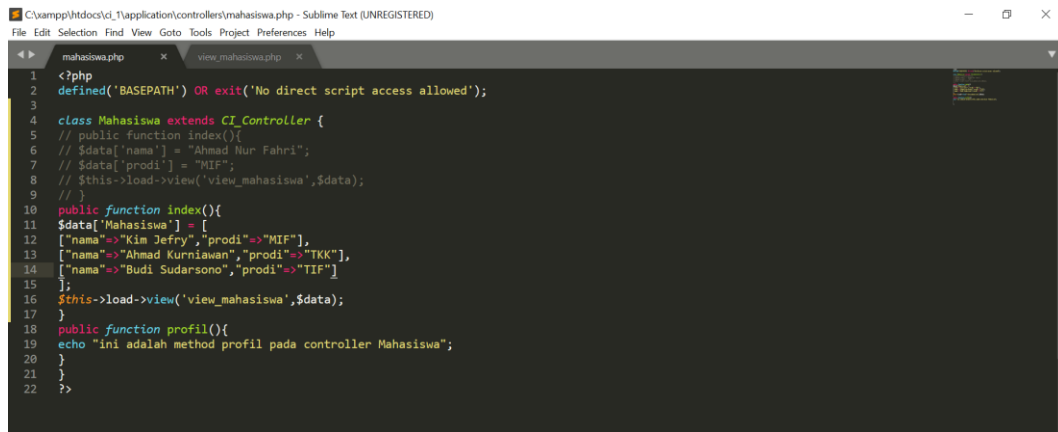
C:\xampp\htdocs\ci_1\application\controllers\mahasiswa.php - Sublime Text (UNREGISTERED)
File Edit Selection Find View Goto Tools Project Preferences Help
mahasiswa.php ×
view_mahasiswa.php ×

1 <?php
2 defined('BASEPATH') OR exit('No direct script access allowed');
3
4 class Mahasiswa extends CI_Controller {
5 // public function index(){
6 // $data['nama'] = "Ahmad Nur Fahri";
7 // $data['prodi'] = "MIF";
8 // $this->load->view('view_mahasiswa',$data);
9 // }
10 public function index(){
11 $data['Mahasiswa'] = [
12 ["nama"=>"Kim Jefry","prodi"=>"MIF"],
13 ["nama"=>"Ahmad Kurniawan","prodi"=>"TKK"],
14 ["nama"=>"Budi Sudarsono","prodi"=>"TIF"]
15 ];
16 $this->load->view('view_mahasiswa',$data);
17 }
18 public function profil(){
19 echo "ini adalah method profil pada controller Mahasiswa";
20 }
21 }
22 ?>